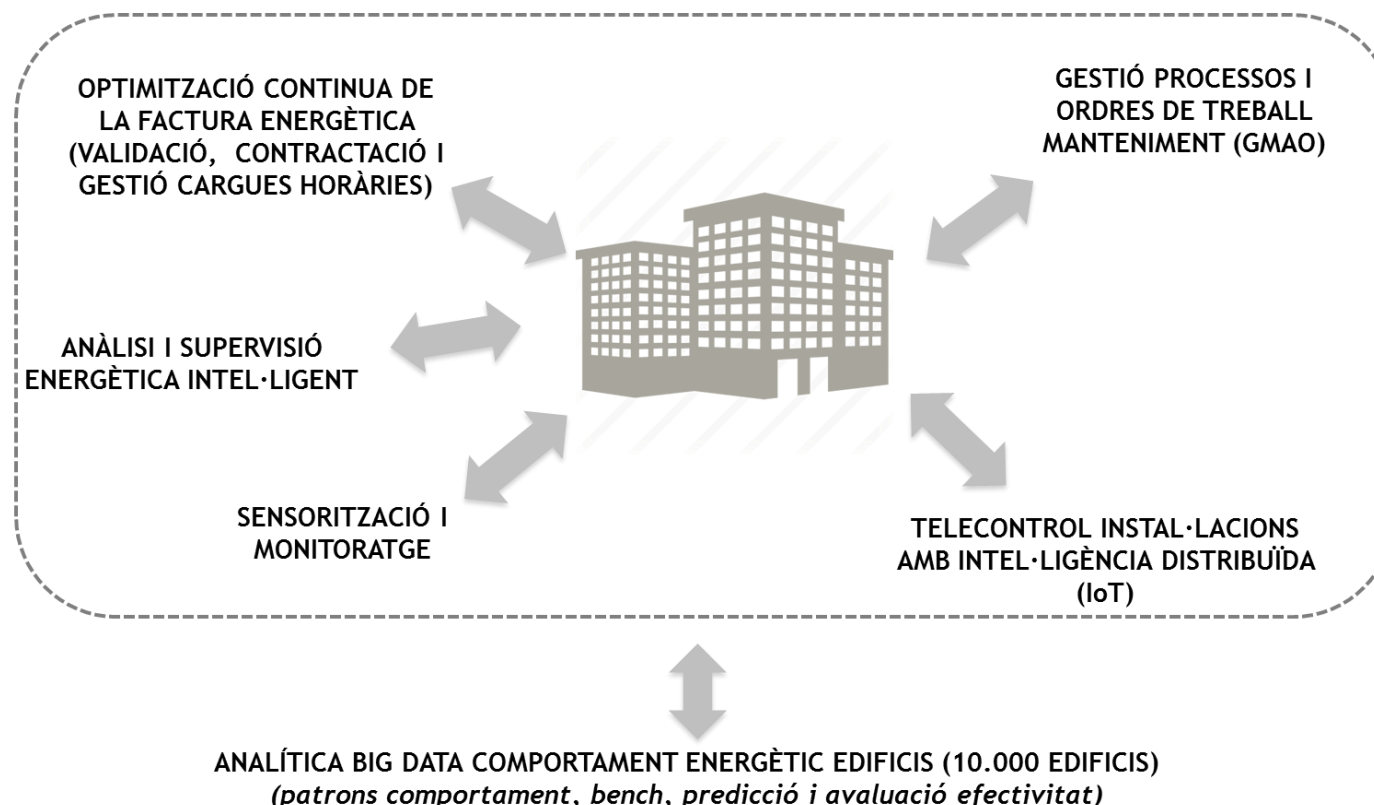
OPTIMITZACIÓ CONTINUA DE LA FACTURA ENERGÈTICA (VALIDACIÓ,  CONTRACTACIÓ I GESTIÓ CARGUES HORÀRIES)

GESTIÓ PROCESSOS I ORDRES DE TREBALL MANTENIMENT (GMAO)

ANÀLISI I SUPERVISIÓ ENERGÈTICA INTEL·LIGENT

SENSORITZACIÓ I MONITORATGE

TELECONTROL INSTAL·LACIONS AMB INTEL·LIGÈNCIA DISTRIBUÏDA (IoT)

ANALÍTICA BIG DATA COMPORTAMENT ENERGÈTIC EDIFICIS (10.000 EDIFICIS)
(patrons comportament, bench, predicció i avaluació efectivitat)